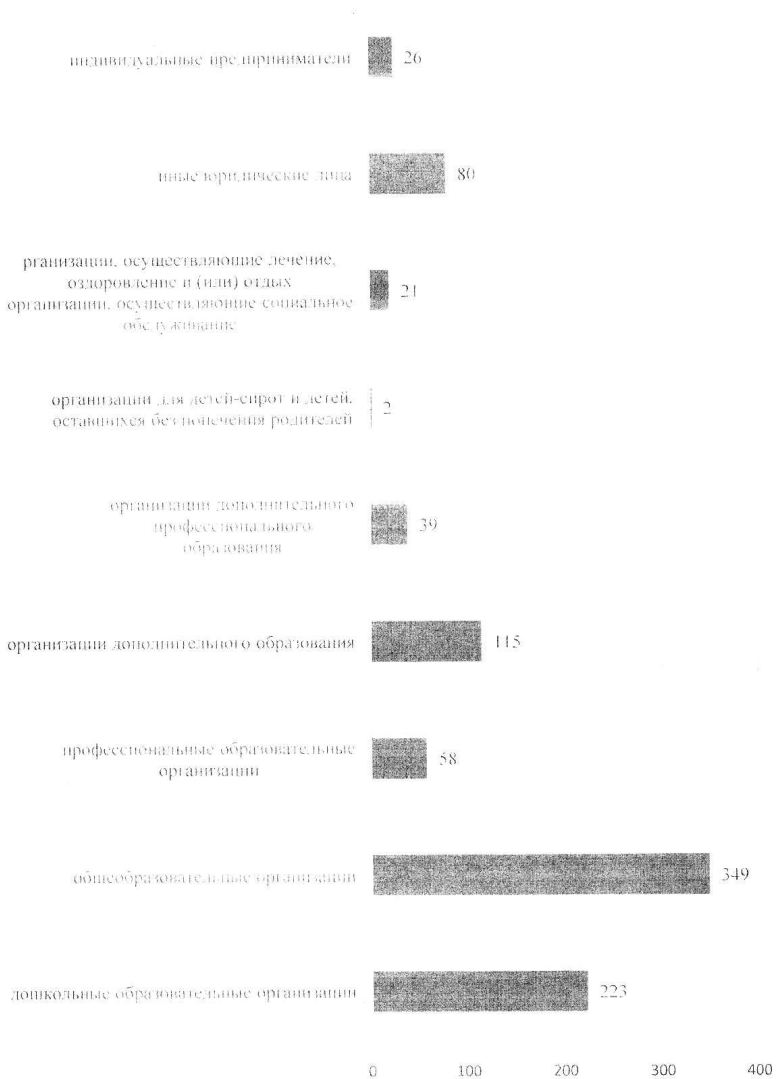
индивидуальные предприниматели 26

иные юридические лица 80

рганизации, осуществляющие лечение, оздоровление и (или) отдых организации, осуществляющие социальное обслуживание 21

организации для детей-сирот и детей, оставшихся без попечения родителей 2

организации дополнительного профессионального образования 39

организации дополнительного образования 115

профессиональные образовательные организации 58

общеобразовательные организации 349

дошкольные образовательные организации 223

0 100 200 300 400